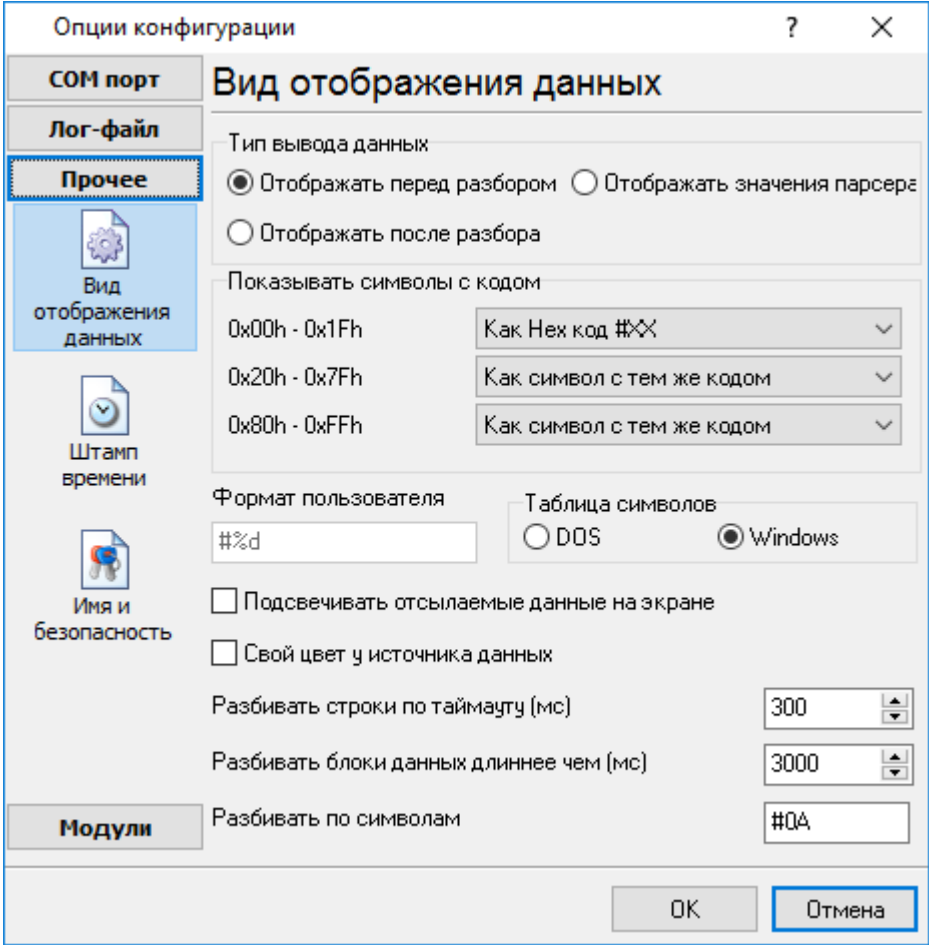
Опции конфигурации

?

×

COM порт

Лог-файл

Прочее

Вид отображения данных

Штамп времени

Имя и безопасность

Модули

Вид отображения данных

Тип вывода данных

Отображать перед разбором

Отображать значения парсера

Отображать после разбора

Показывать символы с кодом

0x00h - 0x1Fh

Как Hex код #XX

0x20h - 0x7Fh

Как символ с тем же кодом

0x80h - 0xFFh

Как символ с тем же кодом

Формат пользователя

#%d

Таблица символов

DOS

Windows

Подсвечивать отсылаемые данные на экране

Свой цвет у источника данных

Разбивать строки по таймауту (мс)

300

Разбивать блоки данных длиннее чем (мс)

3000

Разбивать по символам

#0A

OK

Отмена